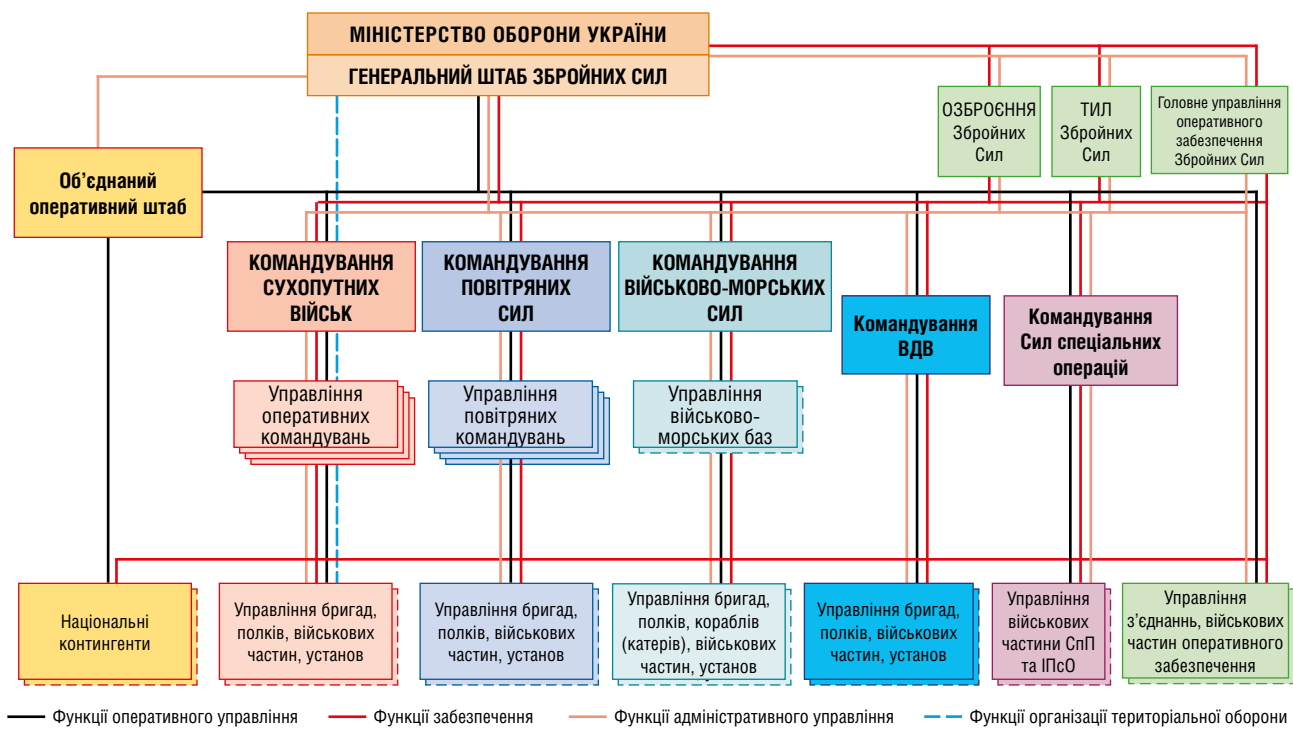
МІНІСТЕРСТВО ОБОРОНИ УКРАЇНИ

ГЕНЕРАЛЬНИЙ ШТАБ ЗБРОЙНИХ СИЛ

Об'єднаний оперативний штаб

ОЗБРОЄННЯ Збройних Сил

ТИЛ Збройних Сил

Головне управління оперативного забезпечення Збройних Сил

КОМАНДУВАННЯ СУХОПУТНИХ ВІЙСЬК

КОМАНДУВАННЯ ПОВІТРЯНИХ СИЛ

КОМАНДУВАННЯ ВІЙСЬКОВО-МОРСЬКИХ СИЛ

Командування ВДВ

Командування Сил спеціальних операцій

Управління оперативних командувань

Управління повітряних командувань

Управління військово-морських баз

Національні контингенти

Управління бригад, полків, військових частин, установ

Управління бригад, полків, військових частин, установ

Управління бригад, полків, кораблів (катерів), військових частин, установ

Управління бригад, полків, військових частин, установ

Управління військових частини СпП та ІПсО

Управління з'єднань, військових частин оперативного забезпечення

Функції оперативного управління
Функції забезпечення
Функції адміністративного управління
Функції організації територіальної оборони